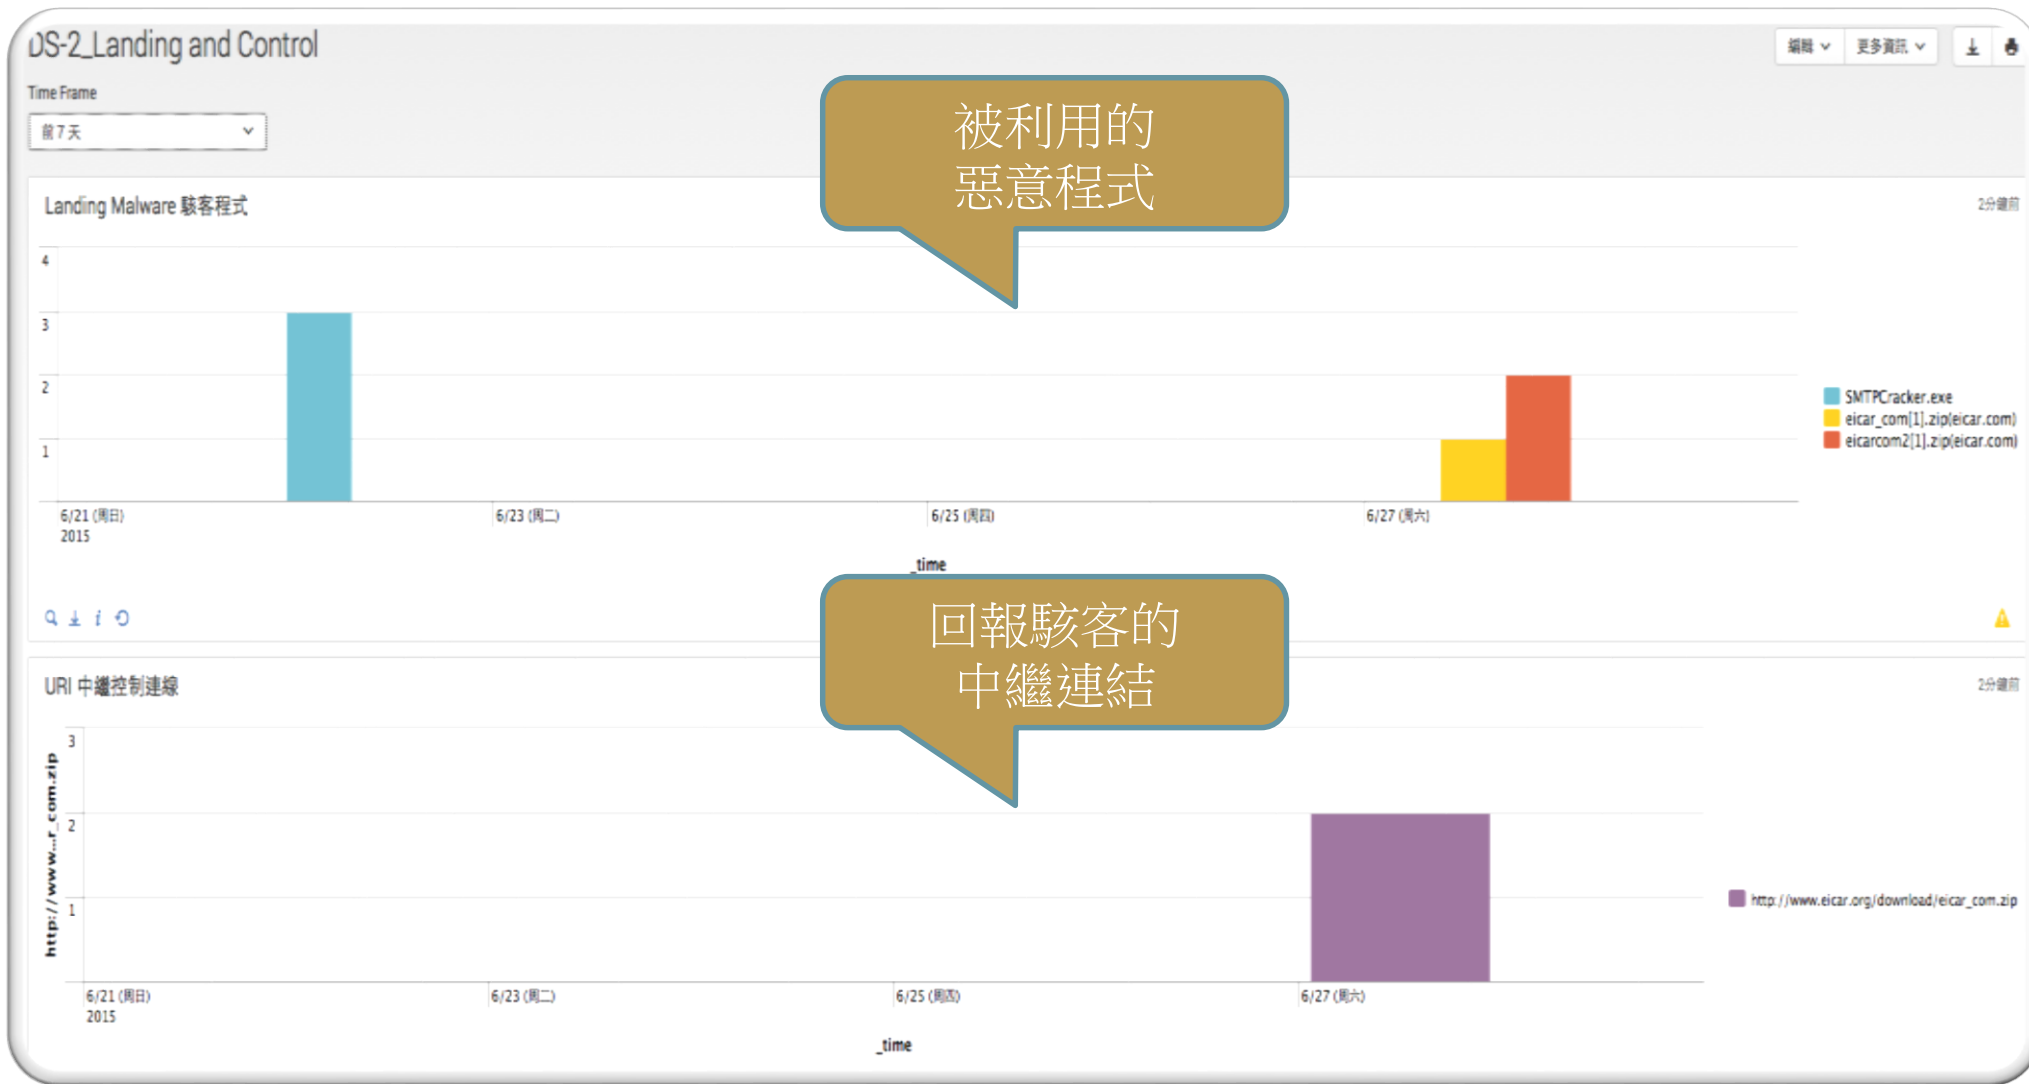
DS-2_Landing and Control

編輯 更多資訊

Time Frame

前7天

被利用的
惡意程式

Landing Malware 駭客程式

2分鐘前

4
3
2
1

SMTPCracker.exe
eicar_com[1].zip(eicar.com)
eicarcom2[1].zip(eicar.com)

6/21 (周日)
2015
6/23 (周二)
6/25 (周四)
6/27 (周六)

_time

回報駭客的
中繼連結

URI 中繼控制連線

2分鐘前

http://www...r_com.zip

3
2
1

http://www.eicar.org/download/eicar_com.zip

6/21 (周日)
2015
6/23 (周二)
6/25 (周四)
6/27 (周六)

_time